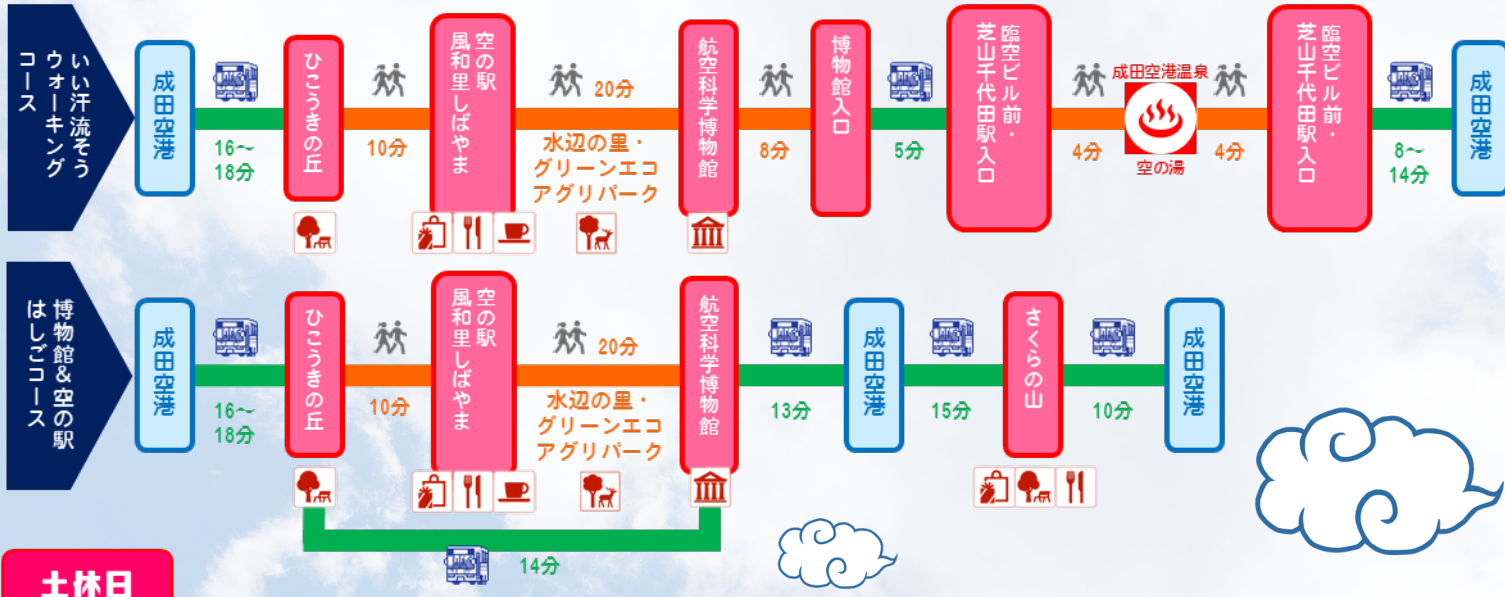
いい汗流そうウォーキングコース

成田空港
16〜18分
ひこうきの丘
10分
空の駅 風和里しばやま
20分
水辺の里・グリーンエコアグリパーク
航空科学博物館
8分
博物館入口
5分
臨空ビル前・芝山千代田駅入口
4分
成田空港温泉
空の湯
4分
臨空ビル前・芝山千代田駅入口
8〜14分
成田空港

博物館&空の駅はしごコース

成田空港
16〜18分
ひこうきの丘
10分
空の駅 風和里しばやま
20分
水辺の里・グリーンエコアグリパーク
航空科学博物館
13分
成田空港
15分
さくらの山
10分
成田空港
14分

土休日